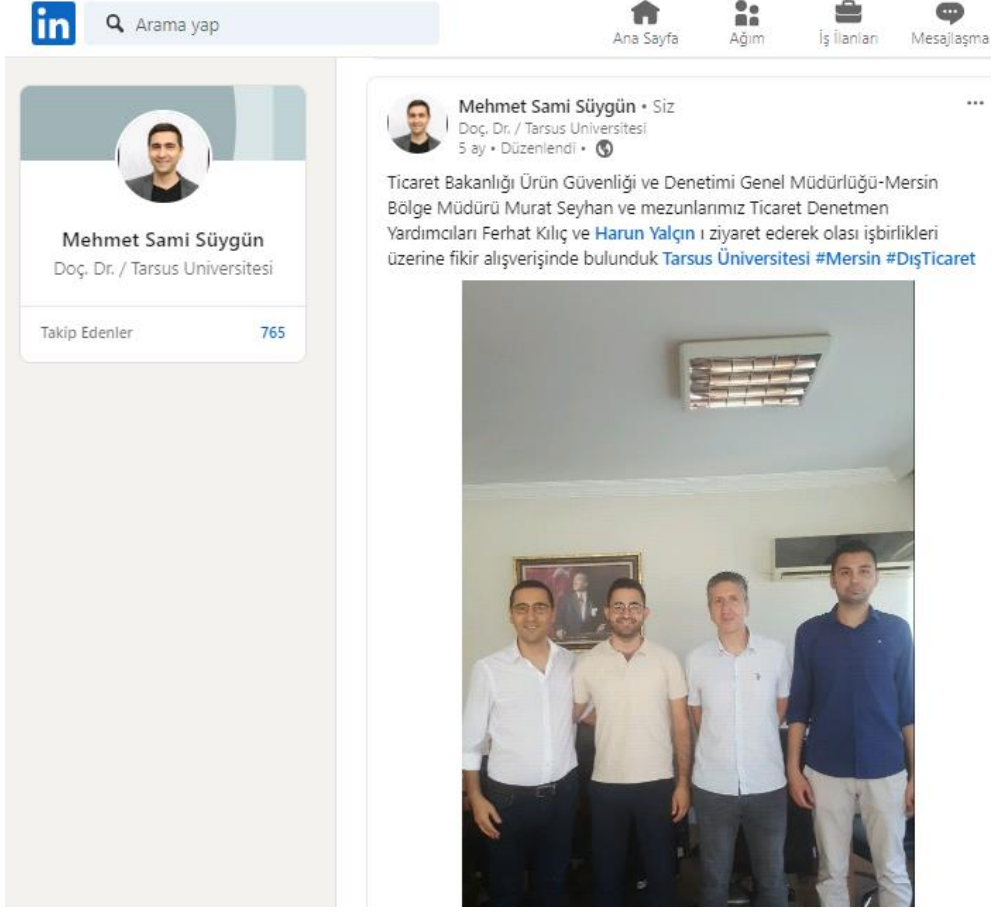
in Arama yap

Ana Sayfa Ağım İş İlanları Mesajlaşma

Mehmet Sami Süygün
Doç. Dr. / Tarsus Üniversitesi

Takip Edenler 765

Mehmet Sami Süygün • Siz
Doç. Dr. / Tarsus Üniversitesi
5 ay • Düzenlendi •

...

Ticaret Bakanlığı Ürün Güvenliği ve Denetimi Genel Müdürlüğü-Mersin Bölge Müdürü Murat Seyhan ve mezunlarımız Ticaret Denetmen Yardımcıları Ferhat Kılıç ve Harun Yalçın ı ziyaret ederek olası işbirlikleri üzerine fikir alışverişinde bulunduk Tarsus Üniversitesi #Mersin #DışTicaret